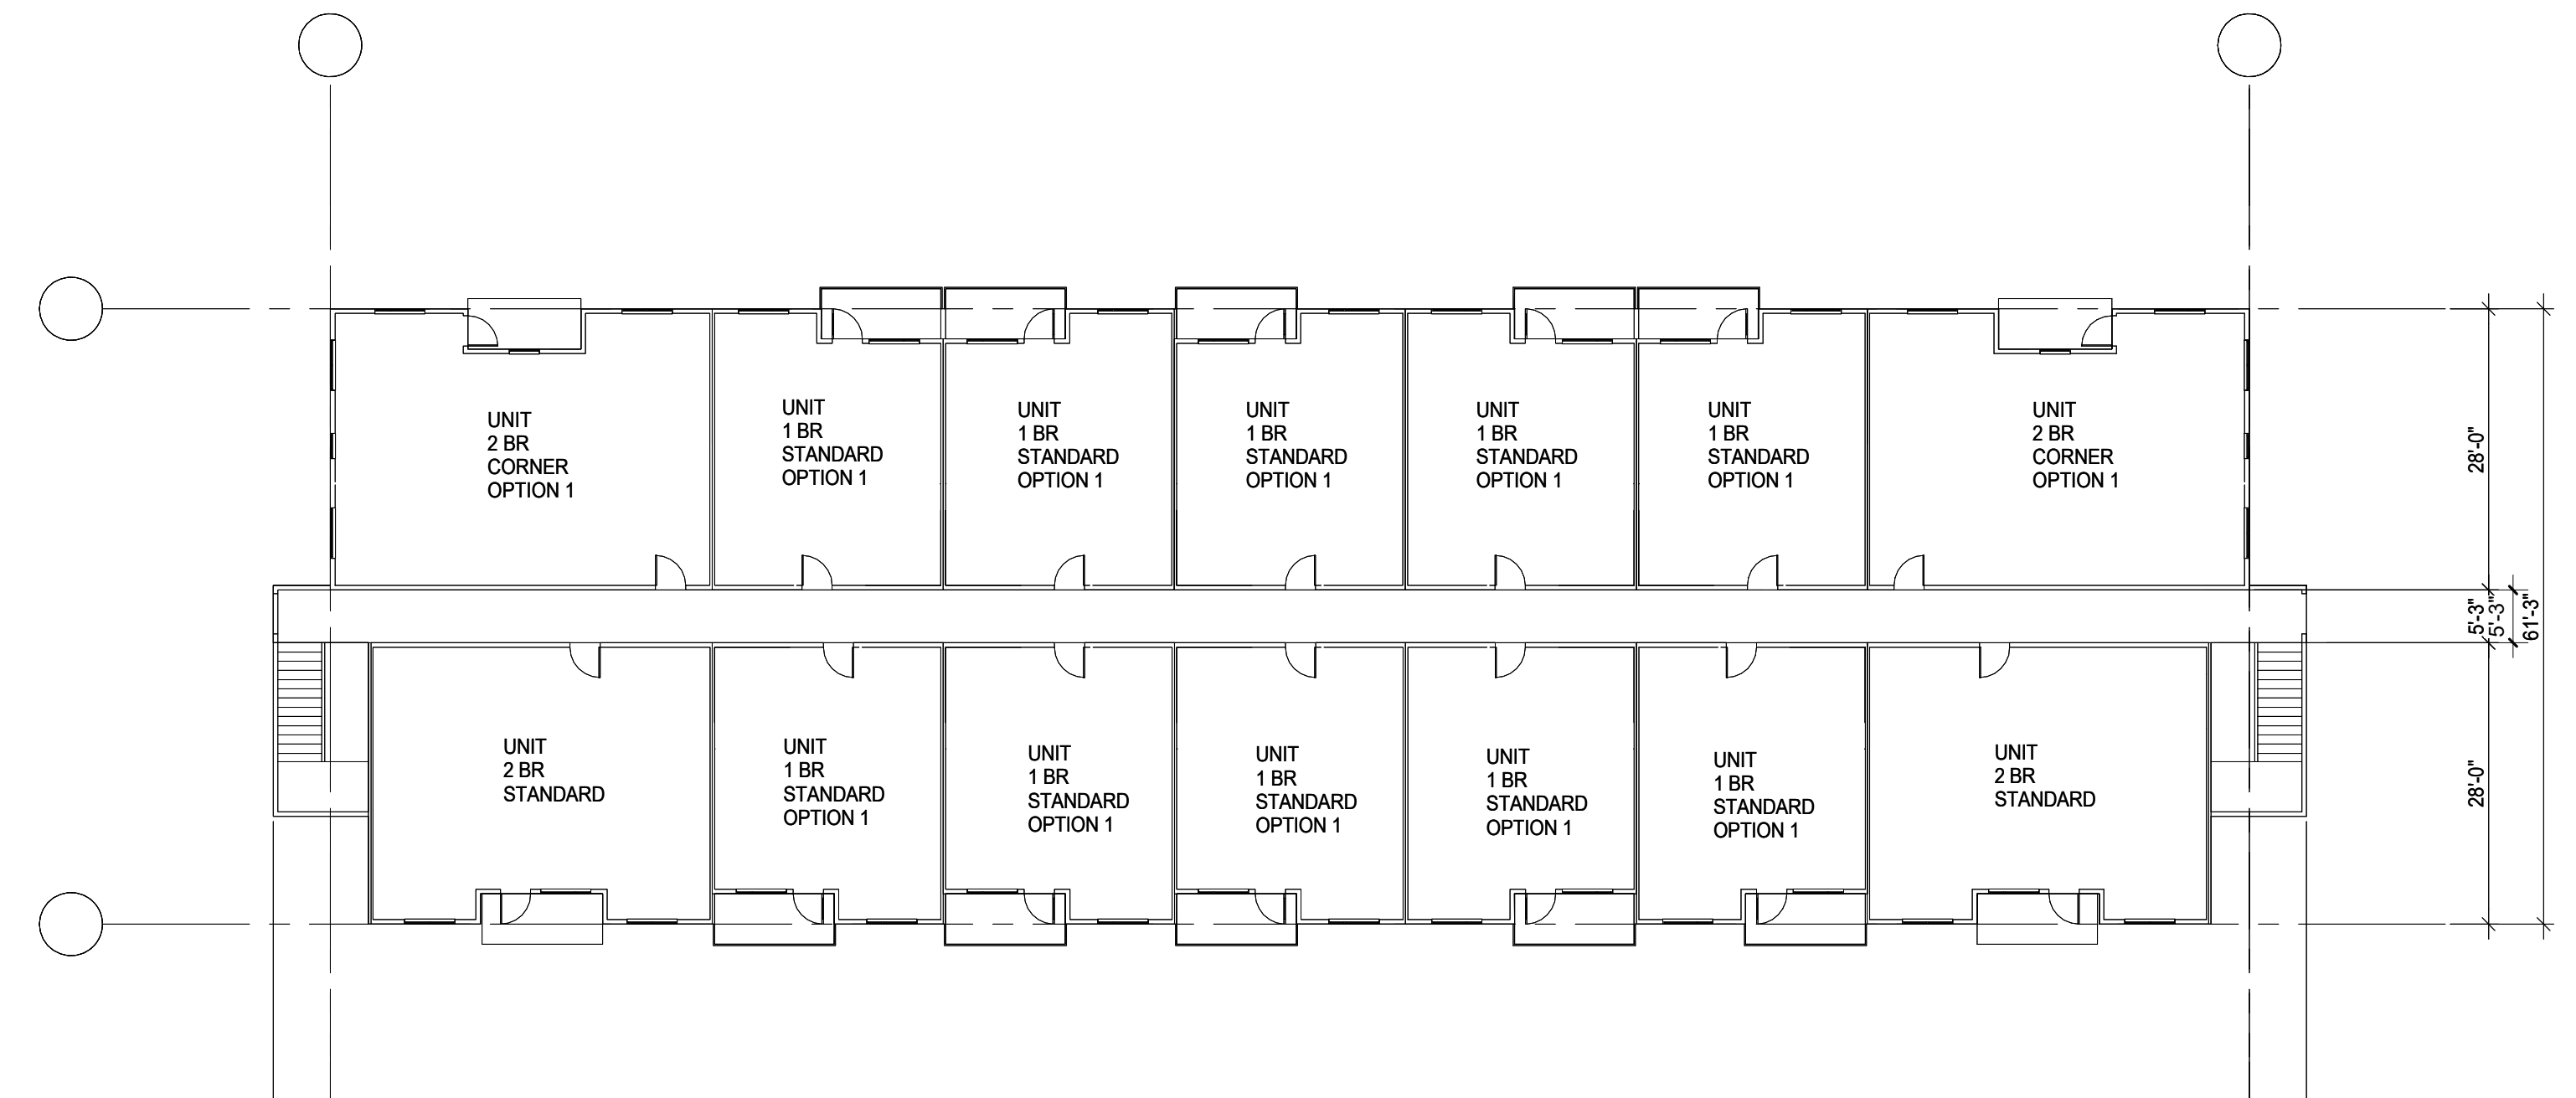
UNIT
2 BR
CORNER
OPTION 1

UNIT
1 BR
STANDARD
OPTION 1

UNIT
1 BR
STANDARD
OPTION 1

UNIT
1 BR
STANDARD
OPTION 1

UNIT
1 BR
STANDARD
OPTION 1

UNIT
1 BR
STANDARD
OPTION 1

UNIT
2 BR
CORNER
OPTION 1

28'-0"

5'-3"
5'-3"
61'-3"

UNIT
2 BR
STANDARD

UNIT
1 BR
STANDARD
OPTION 1

UNIT
1 BR
STANDARD
OPTION 1

UNIT
1 BR
STANDARD
OPTION 1

UNIT
1 BR
STANDARD
OPTION 1

UNIT
1 BR
STANDARD
OPTION 1

UNIT
2 BR
STANDARD

28'-0"